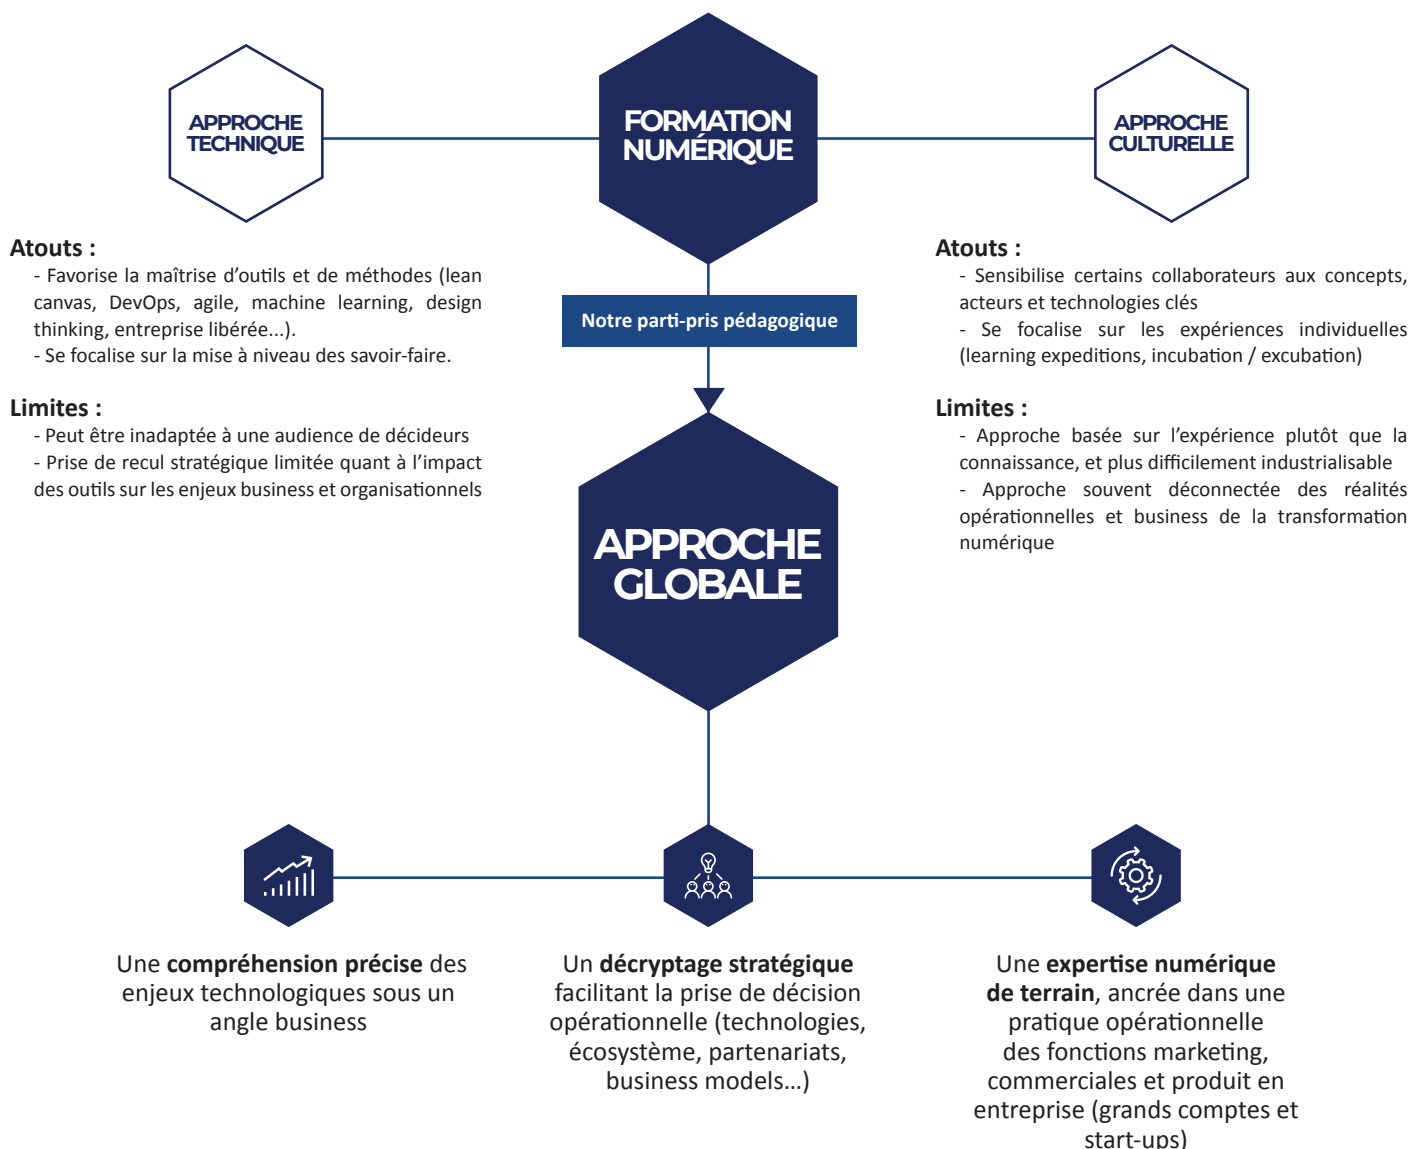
APPROCHE TECHNIQUE

FORMATION NUMÉRIQUE

APPROCHE CULTURELLE

Atouts :
- Favorise la maîtrise d'outils et de méthodes (lean canvas, DevOps, agile, machine learning, design thinking, entreprise libérée...).
- Se focalise sur la mise à niveau des savoir-faire.

Limites :
- Peut être inadaptée à une audience de décideurs
- Prise de recul stratégique limitée quant à l'impact des outils sur les enjeux business et organisationnels

Notre parti-pris pédagogique

Atouts :
- Sensibilise certains collaborateurs aux concepts, acteurs et technologies clés
- Se focalise sur les expériences individuelles (learning expeditions, incubation / excubation)

Limites :
- Approche basée sur l'expérience plutôt que la connaissance, et plus difficilement industrialisable
- Approche souvent déconnectée des réalités opérationnelles et business de la transformation numérique

APPROCHE GLOBALE

Une **compréhension précise** des enjeux technologiques sous un angle business

Un **décryptage stratégique** facilitant la prise de décision opérationnelle (technologies, écosystème, partenariats, business models...)

Une **expertise numérique de terrain**, ancrée dans une pratique opérationnelle des fonctions marketing, commerciales et produit en entreprise (grands comptes et start-ups)